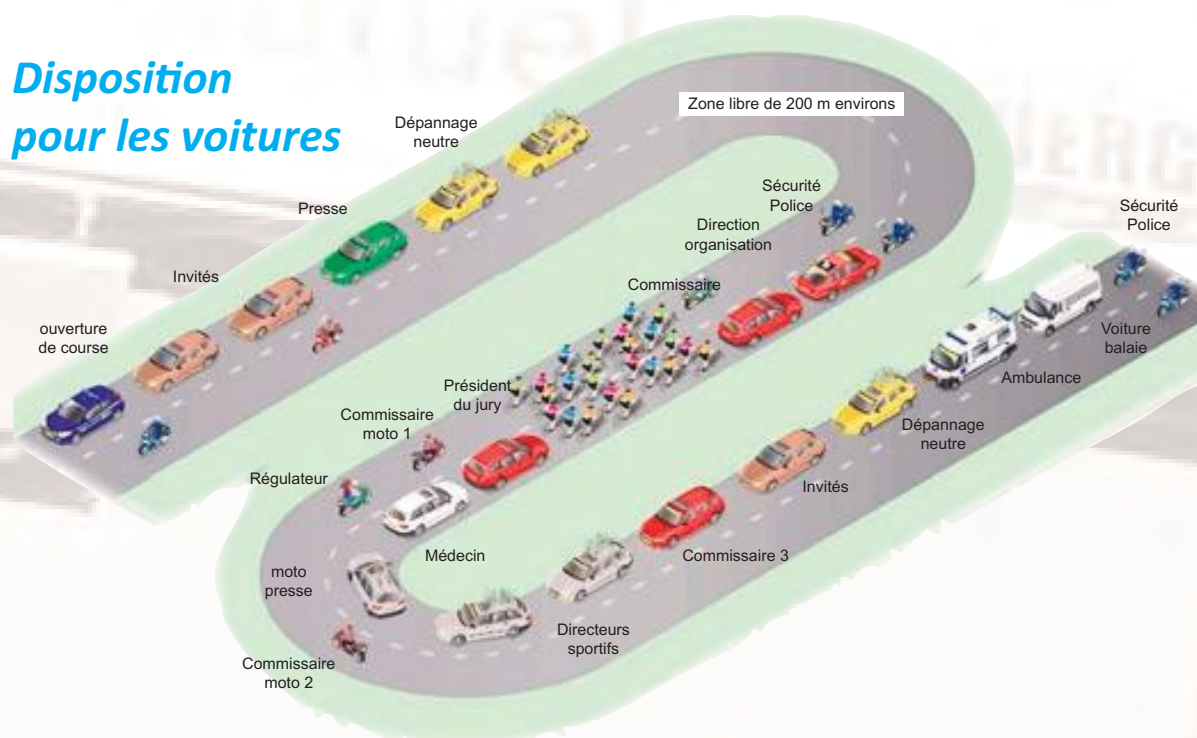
Disposition pour les voitures

Zone libre de 200 m environs

Dépannage neutre

Presse

Sécurité Police

Direction organisation

Sécurité Police

Invités

Commissaire

ouverture de course

Voiture balaie

Président du jury

Ambulance

Commissaire moto 1

Dépannage neutre

Régulateur

Invités

Médecin

Commissaire 3

moto presse

Directeurs sportifs

Commissaire moto 2